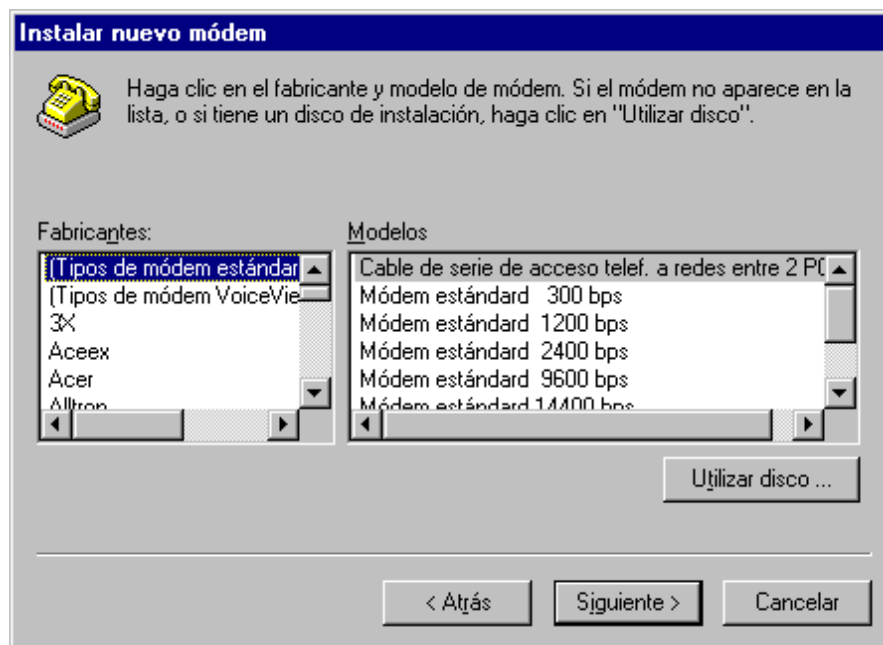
Instalar nuevo módem

Haga clic en el fabricante y modelo de módem. Si el módem no aparece en la lista, o si tiene un disco de instalación, haga clic en "Utilizar disco".

Fabricantes:
(Tipos de módem estándar
(Tipos de módem VoiceVie
3X
Aceex
Acer
Alltron

Modelos
Cable de serie de acceso telef. a redes entre 2 PC
Módem estándar 300 bps
Módem estándar 1200 bps
Módem estándar 2400 bps
Módem estándar 9600 bps
Módem estándar 14400 bps

Utilizar disco ...

< Atrás
Siguiente >
Cancelar